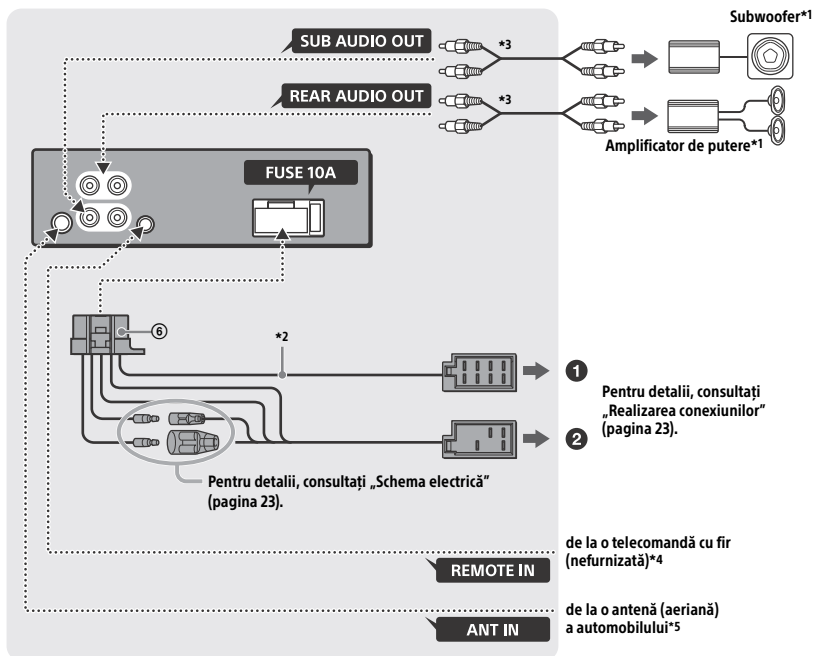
Subwoofer*1

SUB AUDIO OUT

*3

REAR AUDIO OUT

*3

Amplificator de putere*1

FUSE 10A

6

*2

1

Pentru detalii, consultați „Realizarea conexiunilor" (pagina 23).

2

Pentru detalii, consultați „Schema electrică" (pagina 23).

de la o telecomandă cu fir (nefurnizată)*4

REMOTE IN

de la o antenă (aeriană) a automobilului*5

ANT IN